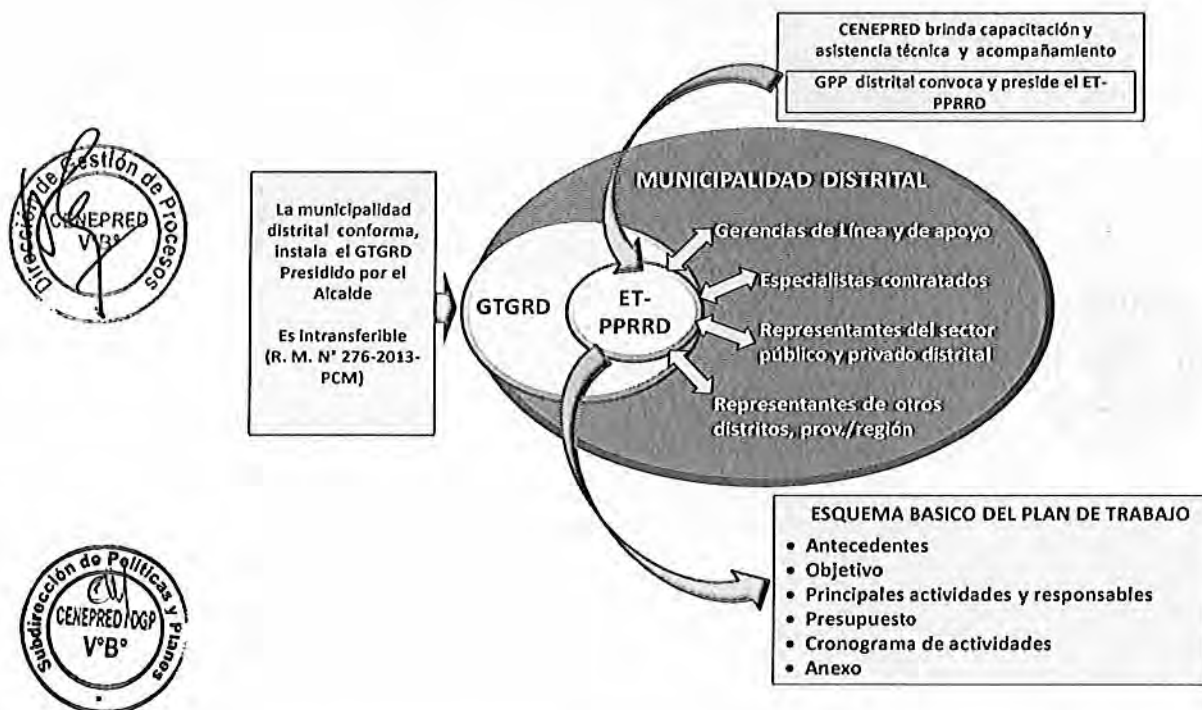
CENEPRED brinda capacitación y asistencia técnica y acompañamiento

GPP distrital convoca y preside el ET-PPRRD

Dirección de Gestión de Procesos
CENEPRED
V°B°

La municipalidad distrital conforma, instala el GTGRD Presidido por el Alcalde

Es intransferible (R. M. N° 276-2013-PCM)

MUNICIPALIDAD DISTRITAL

GTGRD

ET-PPRRD

Gerencias de Línea y de apoyo

Especialistas contratados

Representantes del sector público y privado distrital

Representantes de otros distritos, prov./región

Subdirección de Políticas y Planes
CENEPRED/DGP
V°B°

ESQUEMA BASICO DEL PLAN DE TRABAJO
• Antecedentes
• Objetivo
• Principales actividades y responsables
• Presupuesto
• Cronograma de actividades
• Anexo